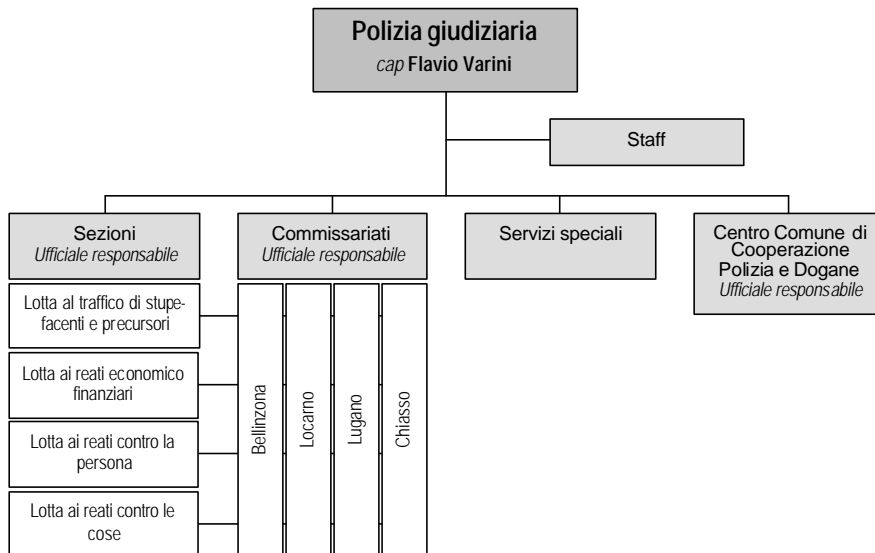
Polizia giudiziaria
*cap* **Flavio Varini**

Staff

Sezioni
*Ufficiale responsabile*

Commissariati
*Ufficiale responsabile*

Servizi speciali

Centro Comune di Cooperazione Polizia e Dogane
*Ufficiale responsabile*

Lotta al traffico di stupefacenti e precursori

Lotta ai reati economico finanziari

Lotta ai reati contro la persona

Lotta ai reati contro le cose

Bellinzona

Locarno

Lugano

Chiasso